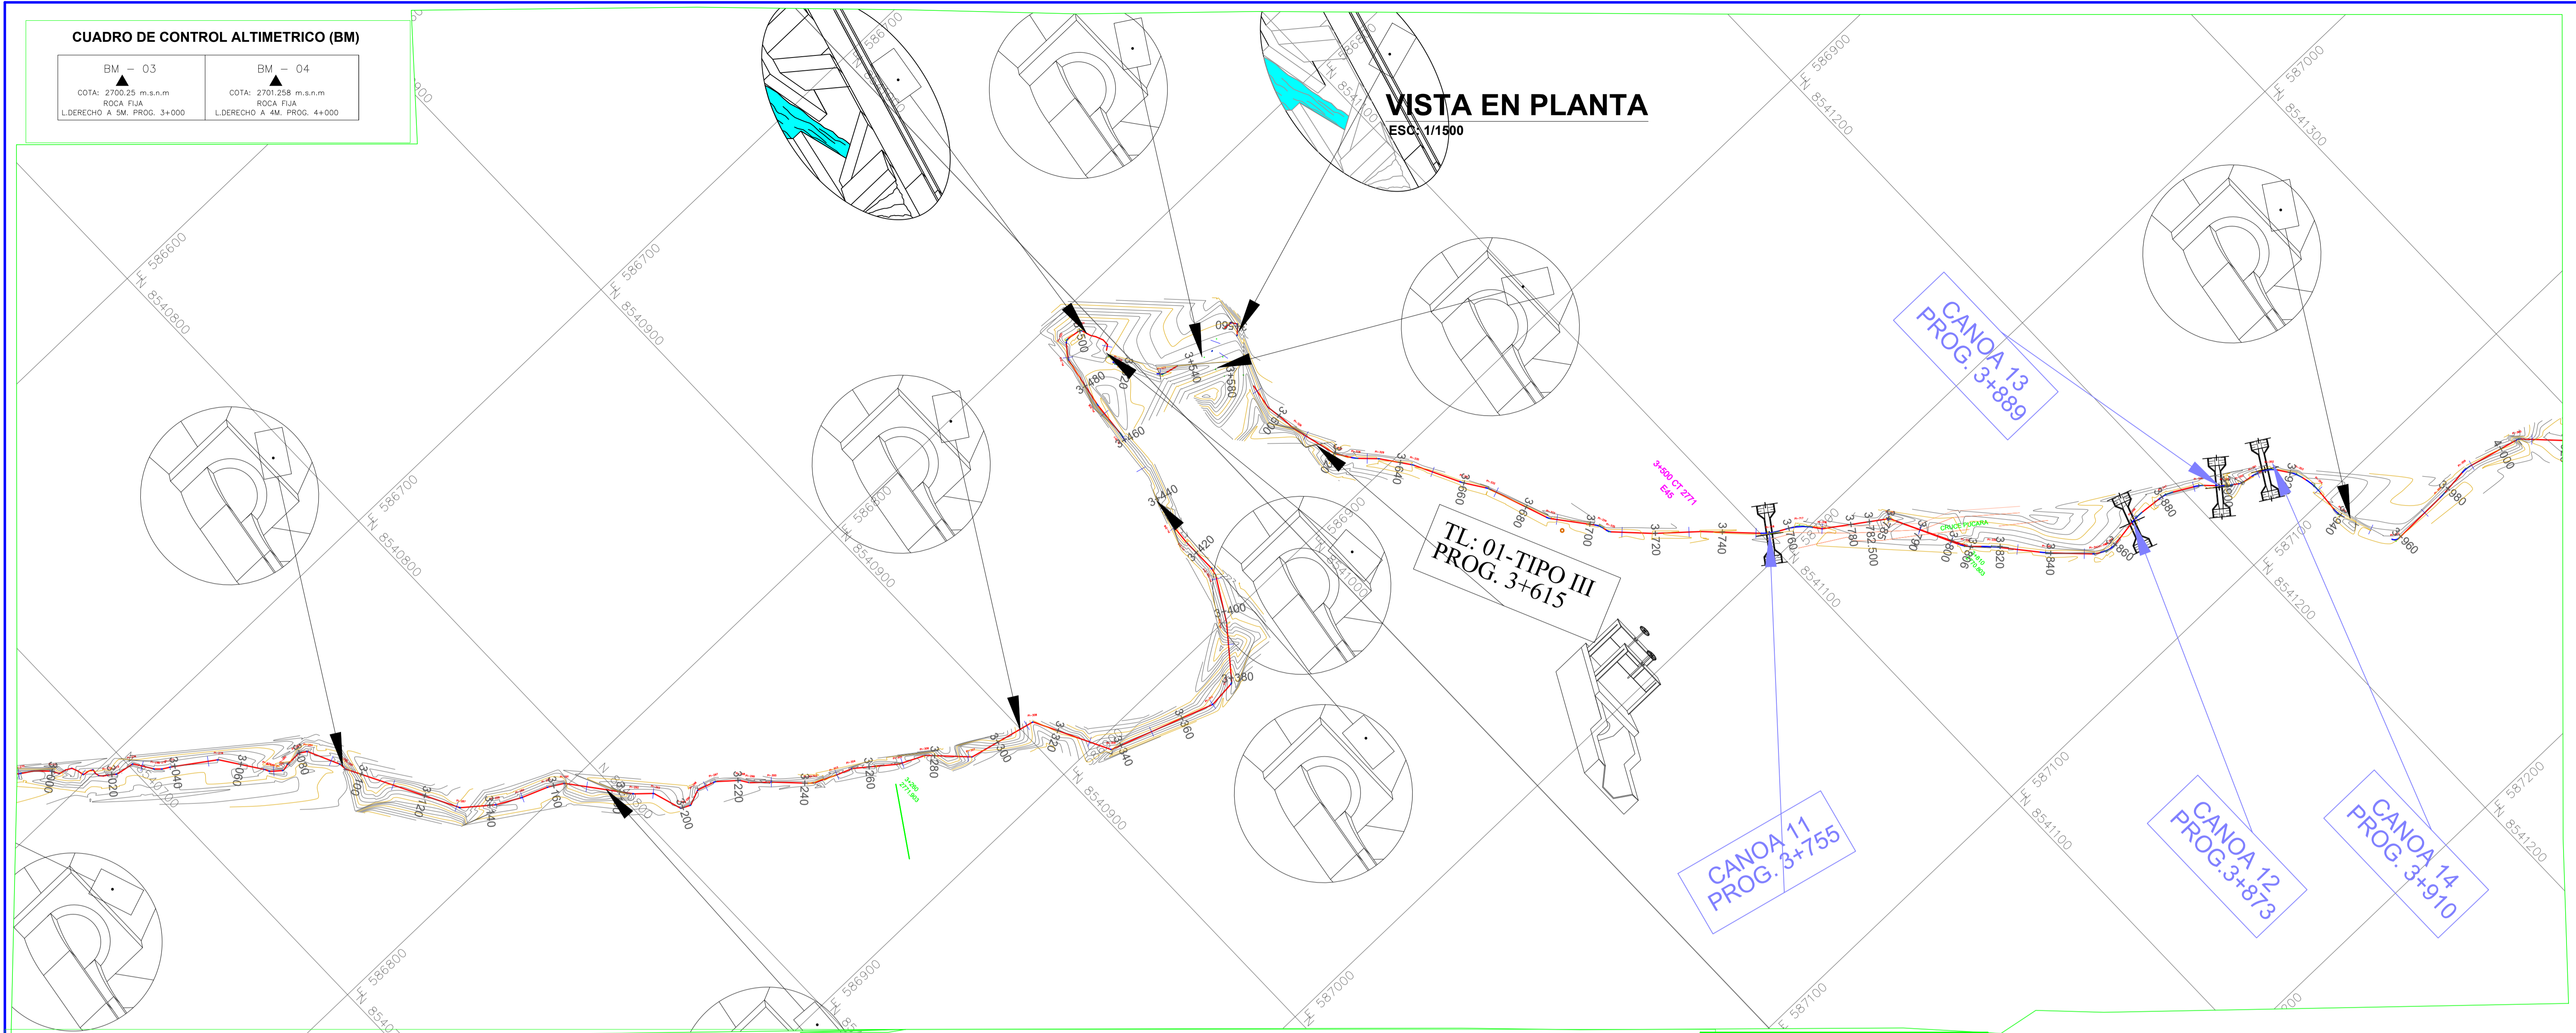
CUADRO DE CONTROL ALTIMETRICO (BM)

| BM - 03 | BM - 04 |
|---|---|
| COTA: 2700.25 m.s.n.m | COTA: 2701.258 m.s.n.m |
| ROCA FIJA | ROCA FIJA |
| L.DERECHO A 5M. PROG. 3+000 | L.DERECHO A 4M. PROG. 4+000 |

VISTA EN PLANTA
ESC: 1/1500

CANOA 13
PROG. 3+889

TL: 01-TIPO III
PROG. 3+615

CANOA 11
PROG. 3+755

CANOA 12
PROG.3+873

CANOA 14
PROG. 3+910

E 586600
N 8540800
E 586700
N 8540900
E 586700
N 8540800
E 586800
N 8540900
E 586900
N 8541200
E 587000
N 8541300
E 586900
N 8541000
N 8541100
E 587100
N 8541200
E 587100
N 8541100
E 587200
N 8541200
N 8540900
E 586800
E 586900
E 587000
E 587100

3+000
3+020
3+040
3+060
3+080
3+100
3+120
3+140
3+160
3+180
3+200
3+220
3+240
3+260
3+280
3+300
3+320
3+340
3+360
3+380
3+400
3+420
3+440
3+460
3+480
3+500
3+520
3+540
3+560
3+580
3+600
3+640
3+660
3+680
3+700
3+720
3+740
3+760
3+780
3+782.500
3+785
3+790
3+800
3+820
3+840
3+860
3+880
3+900
3+920
3+940
3+960
3+980
4+000

3+500 CT 2771
E-45